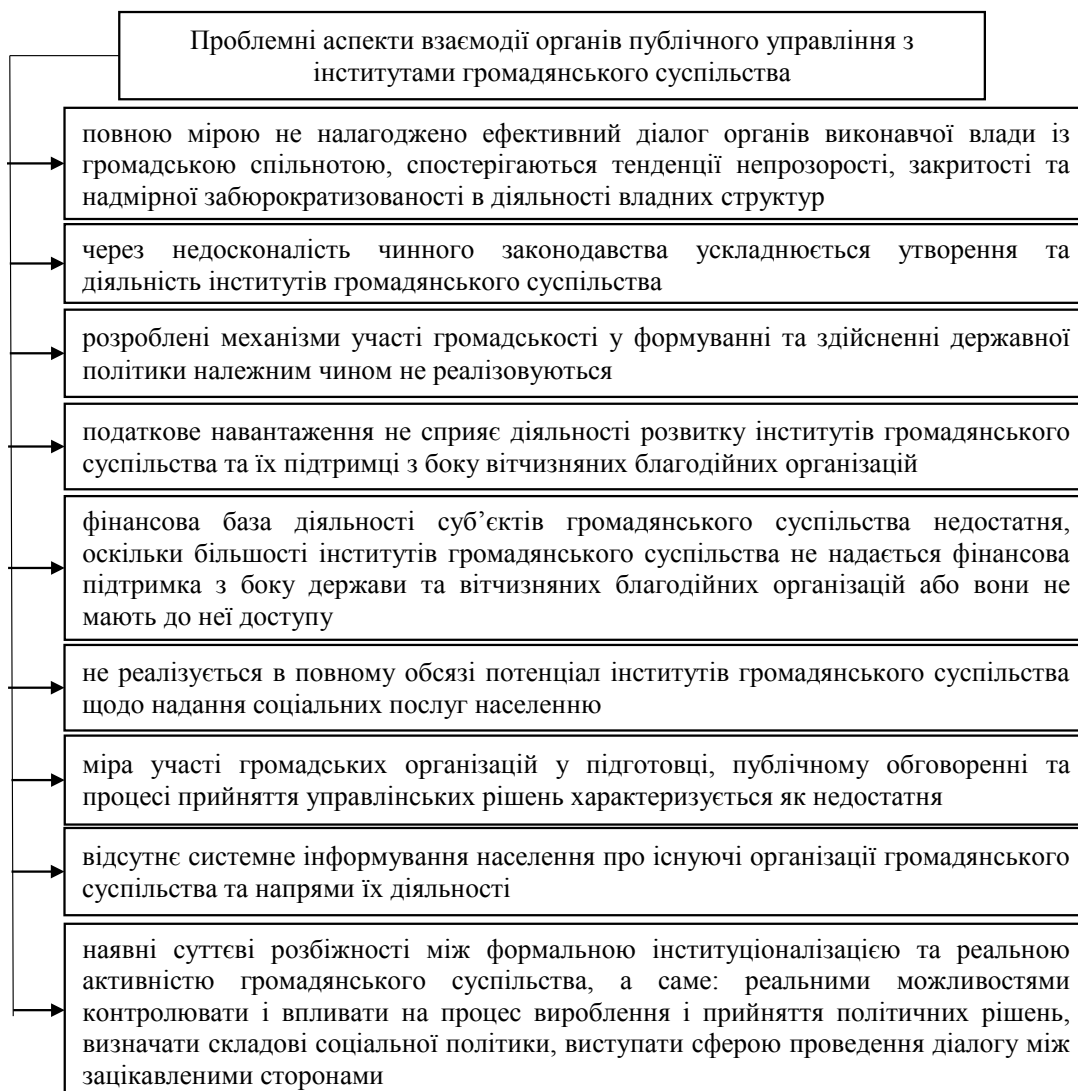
Проблемні аспекти взаємодії органів публічного управління з інститутами громадянського суспільства

повною мірою не налагоджено ефективний діалог органів виконавчої влади із громадською спільнотою, спостерігаються тенденції непрозорості, закритості та надмірної забюрократизованості в діяльності владних структур

через недосконалість чинного законодавства ускладнюється утворення та діяльність інститутів громадянського суспільства

розроблені механізми участі громадськості у формуванні та здійсненні державної політики належним чином не реалізовуються

податкове навантаження не сприяє діяльності розвитку інститутів громадянського суспільства та їх підтримці з боку вітчизняних благодійних організацій

фінансова база діяльності суб'єктів громадянського суспільства недостатня, оскільки більшості інститутів громадянського суспільства не надається фінансова підтримка з боку держави та вітчизняних благодійних організацій або вони не мають до неї доступу

не реалізується в повному обсязі потенціал інститутів громадянського суспільства щодо надання соціальних послуг населенню

міра участі громадських організацій у підготовці, публічному обговоренні та процесі прийняття управлінських рішень характеризується як недостатня

відсутнє системне інформування населення про існуючі організації громадянського суспільства та напрями їх діяльності

наявні суттєві розбіжності між формальною інституціоналізацією та реальною активністю громадянського суспільства, а саме: реальними можливостями контролювати і впливати на процес вироблення і прийняття політичних рішень, визначати складові соціальної політики, виступати сферою проведення діалогу між зацікавленими сторонами